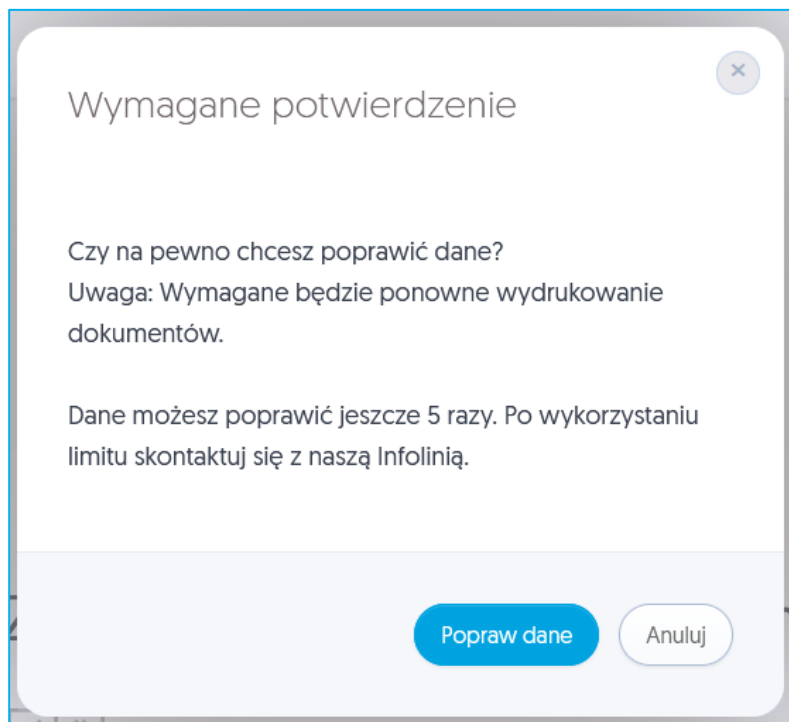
×

Wymagane potwierdzenie

Czy na pewno chcesz poprawić dane?
Uwaga: Wymagane będzie ponowne wydrukowanie dokumentów.

Dane możesz poprawić jeszcze 5 razy. Po wykorzystaniu limitu skontaktuj się z naszą Infolinią.

Popraw dane

Anuluj